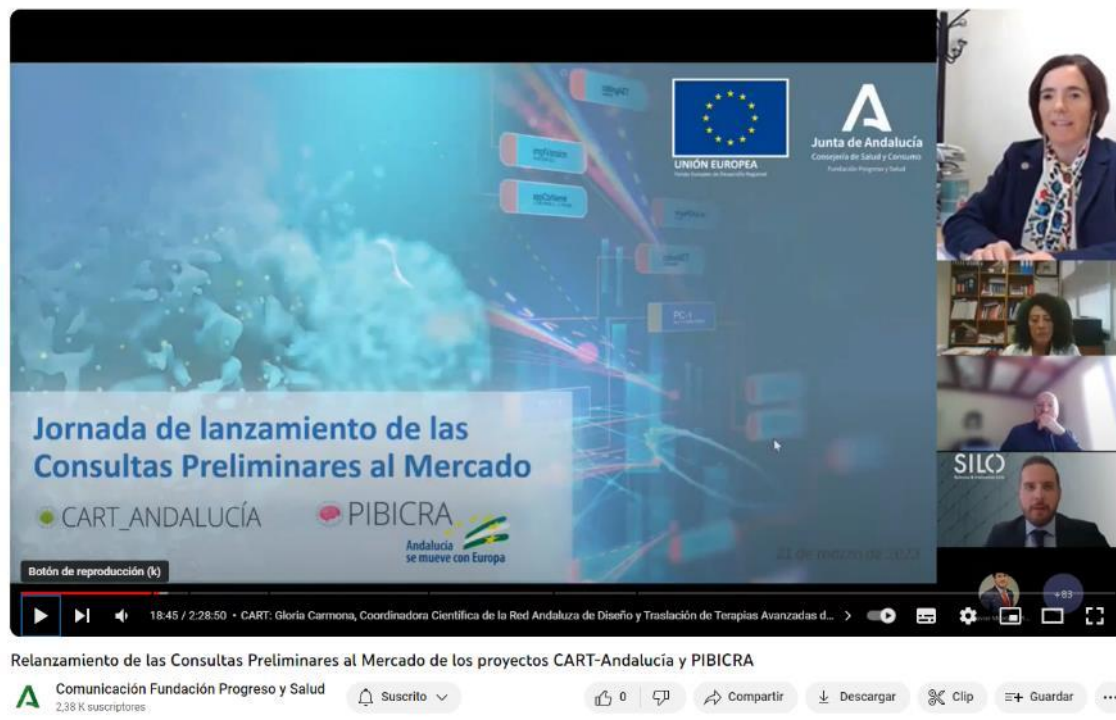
UNIÓN EUROPEA
Fondo Europeo de Desarrollo Regional

Junta de Andalucía
Consejería de Salud y Consumo
Fundación Progreso y Salud

Jornada de lanzamiento de las Consultas Preliminares al Mercado

CART_ANDALUCÍA PIBICRA

Andalucía se mueve con Europa

21 de marzo de 2023

SILO

Botón de reproducción (k)

18:45 / 2:28:50 • CART: Gloria Carmona, Coordinadora Científica de la Red Andaluza de Diseño y Traslación de Terapias Avanzadas d... >

+83

Relanzamiento de las Consultas Preliminares al Mercado de los proyectos CART-Andalucia y PIBICRA

Comunicación Fundación Progreso y Salud
2,38 K suscriptores

Suscrito

0

Compartir

Descargar

Clip

Guardar

...